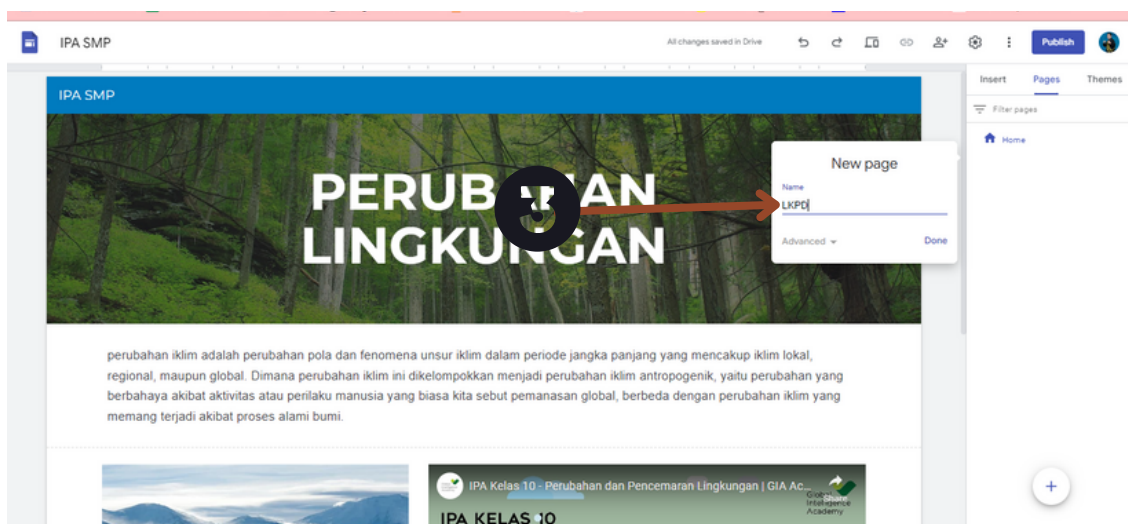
IPA SMP

All changes saved in Drive

Publish

Insert Pages Themes

Filter pages

Home

IPA SMP

PERUB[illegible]AN LINGKUNGAN

3

New page

Name

LKPD

Advanced

Done

perubahan iklim adalah perubahan pola dan fenomena unsur iklim dalam periode jangka panjang yang mencakup iklim lokal, regional, maupun global. Dimana perubahan iklim ini dikelompokkan menjadi perubahan iklim antropogenik, yaitu perubahan yang berbahaya akibat aktivitas atau perilaku manusia yang biasa kita sebut pemanasan global, berbeda dengan perubahan iklim yang memang terjadi akibat proses alami bumi.

IPA Kelas 10 - Perubahan dan Pencemaran Lingkungan | GIA Ac...

Global Intelligence Academy

IPA KELAS 10

+